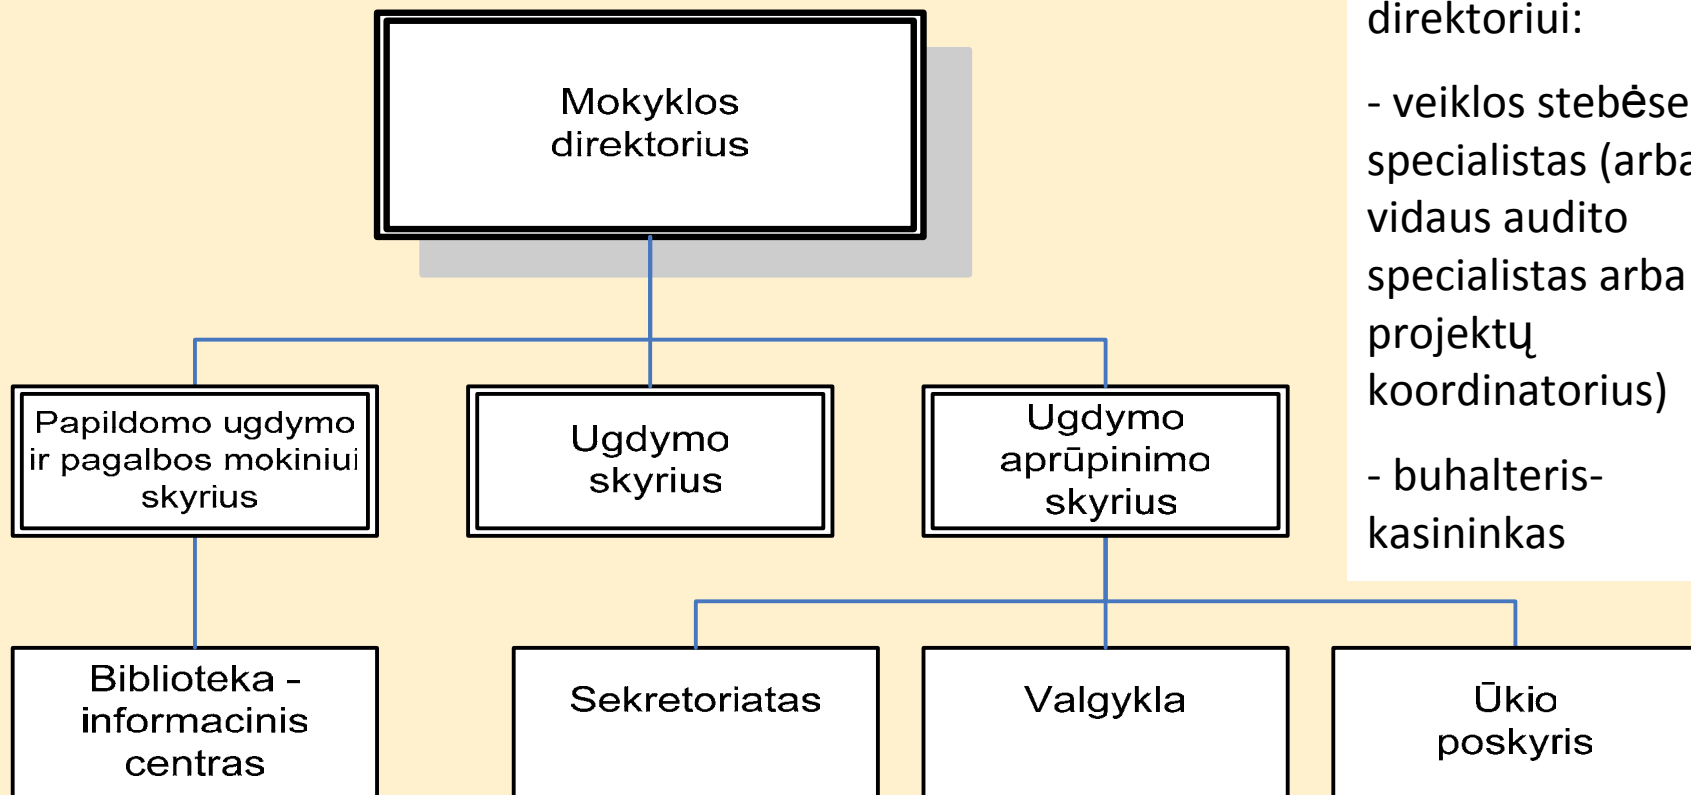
Mokyklos direktorius

Papildomo ugdymo ir pagalbos mokiniui skyrius

Ugdymo skyrius

Ugdymo aprūpinimo skyrius

Biblioteka - informacinis centras

Sekretoriatas

Valgykla

Ūkio poskyris

direktoriui:

- veiklos stebėse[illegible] specialistas (arb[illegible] vidaus audito specialistas arba projektų koordinatorius)

- buhalteris-kasininkas